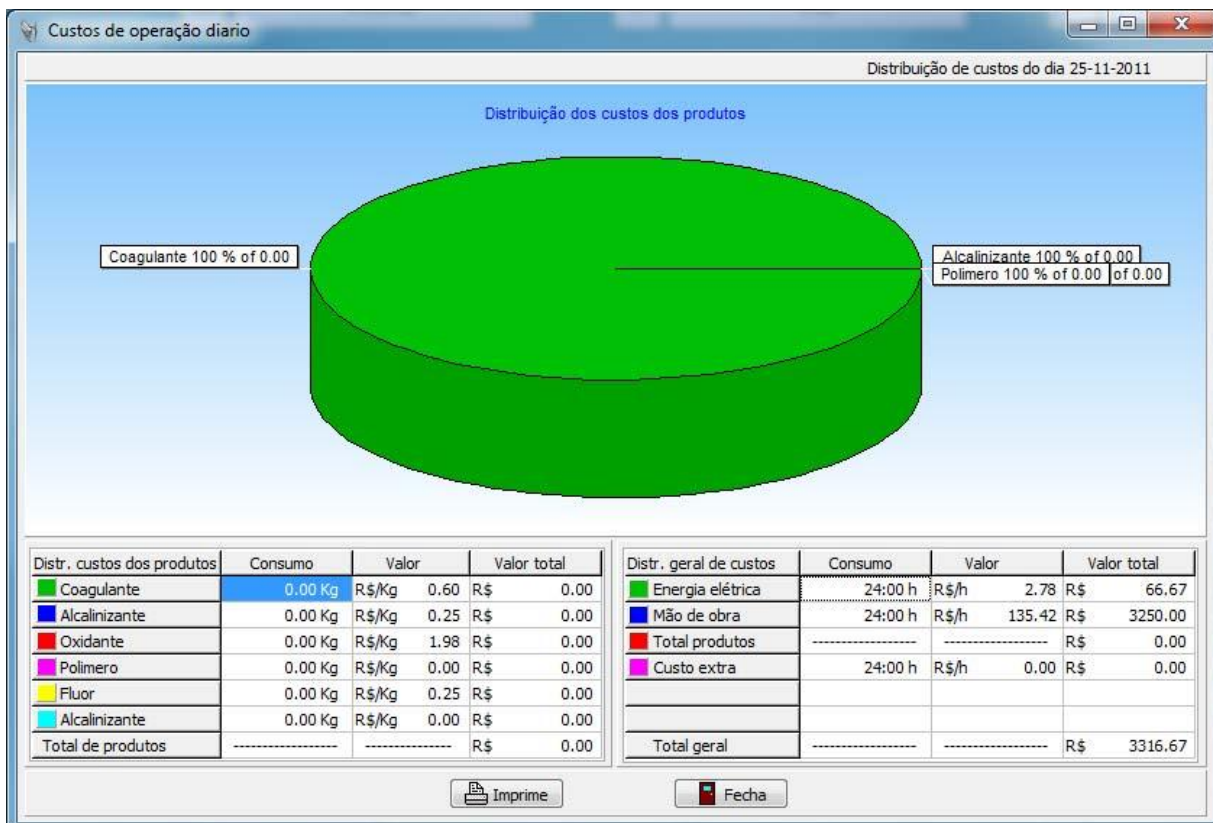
Custos de operação diario

Distribuição de custos do dia 25-11-2011

Distribuição dos custos dos produtos

Coagulante 100 % of 0.00

Alcalinizante 100 % of 0.00
Polimero 100 % of 0.00 of 0.00

| Distr. custos dos produtos | Consumo | Valor | | Valor total | |
|---|---|---|---|---|---|
| Coagulante | 0.00 Kg | R$/Kg | 0.60 | R$ | 0.00 |
| Alcalinizante | 0.00 Kg | R$/Kg | 0.25 | R$ | 0.00 |
| Oxidante | 0.00 Kg | R$/Kg | 1.98 | R$ | 0.00 |
| Polimero | 0.00 Kg | R$/Kg | 0.00 | R$ | 0.00 |
| Fluor | 0.00 Kg | R$/Kg | 0.25 | R$ | 0.00 |
| Alcalinizante | 0.00 Kg | R$/Kg | 0.00 | R$ | 0.00 |
| Total de produtos | ------------------ | --------------- | | R$ | 0.00 |

| Distr. geral de custos | Consumo | Valor | | Valor total | |
|---|---|---|---|---|---|
| Energia elétrica | 24:00 h | R$/h | 2.78 | R$ | 66.67 |
| Mão de obra | 24:00 h | R$/h | 135.42 | R$ | 3250.00 |
| Total produtos | ------------------ | ------------------ | | R$ | 0.00 |
| Custo extra | 24:00 h | R$/h | 0.00 | R$ | 0.00 |
| | | | | | |
| | | | | | |
| Total geral | ------------------ | ------------------ | | R$ | 3316.67 |

Imprime
Fecha